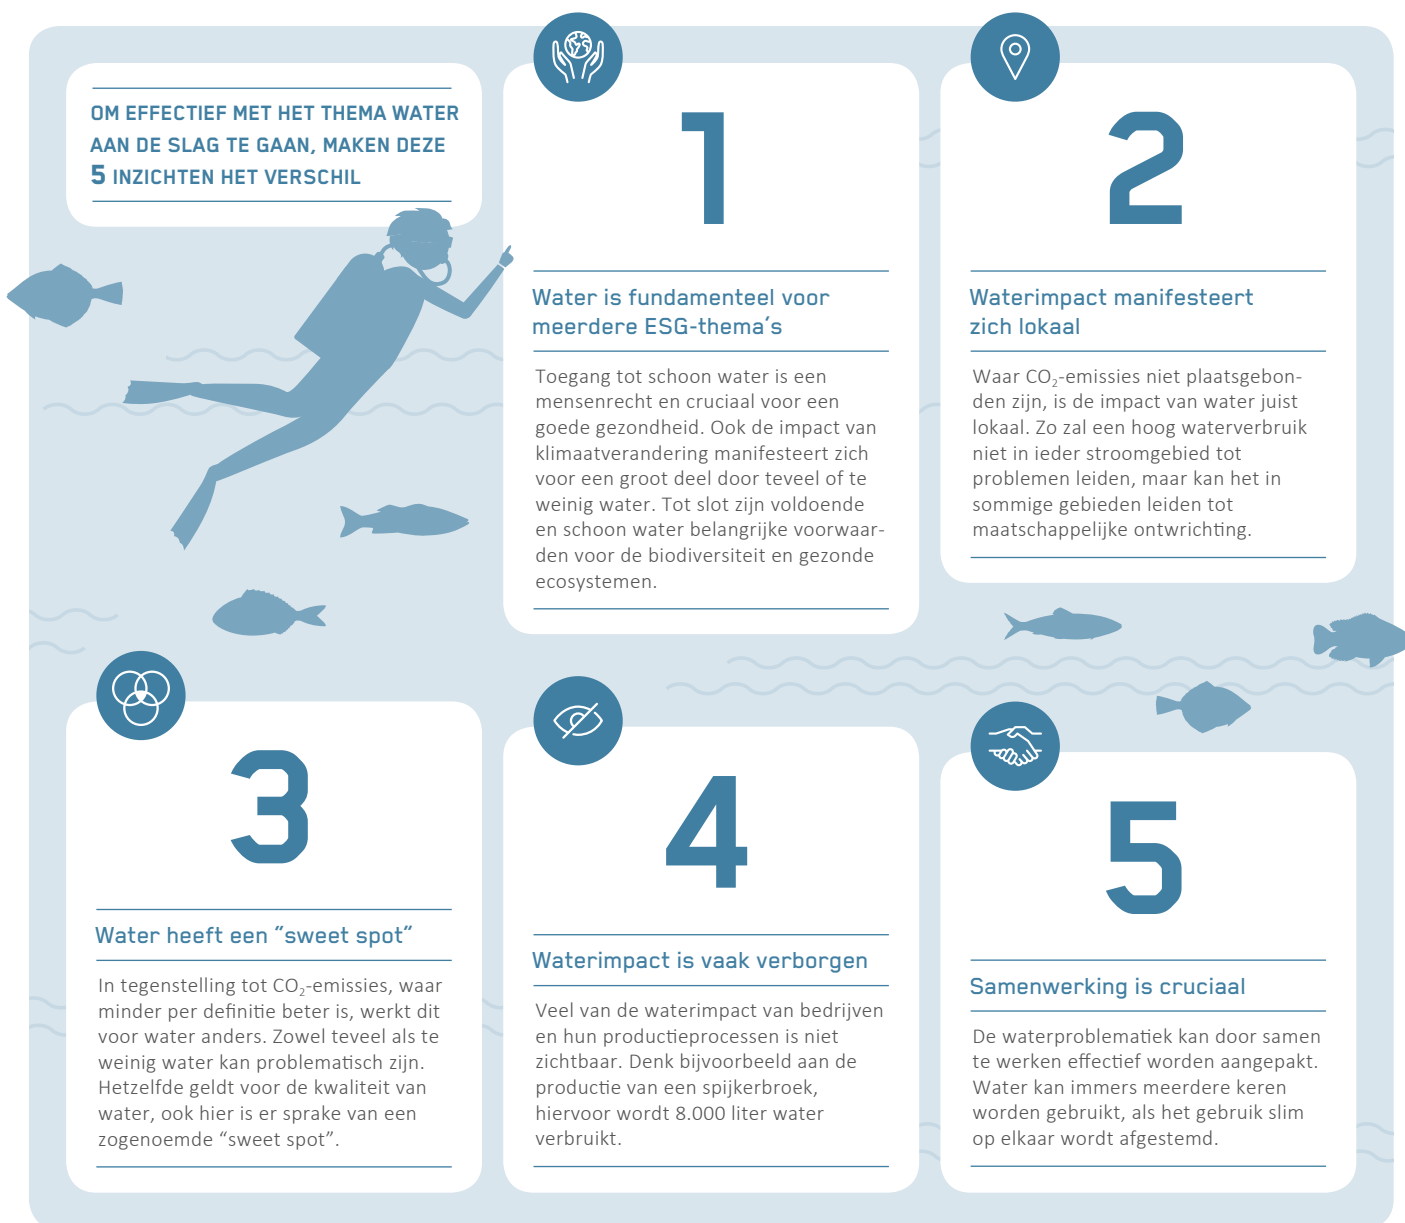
OM EFFECTIEF MET HET THEMA WATER AAN DE SLAG TE GAAN, MAKEN DEZE 5 INZICHTEN HET VERSCHIL

1

Water is fundamenteel voor meerdere ESG-thema's

Toegang tot schoon water is een mensenrecht en cruciaal voor een goede gezondheid. Ook de impact van klimaatverandering manifesteert zich voor een groot deel door teveel of te weinig water. Tot slot zijn voldoende en schoon water belangrijke voorwaarden voor de biodiversiteit en gezonde ecosystemen.

2

Waterimpact manifesteert zich lokaal

Waar $CO_2$-emissies niet plaatsgebonden zijn, is de impact van water juist lokaal. Zo zal een hoog waterverbruik niet in ieder stroomgebied tot problemen leiden, maar kan het in sommige gebieden leiden tot maatschappelijke ontwrichting.

3

Water heeft een "sweet spot"

In tegenstelling tot $CO_2$-emissies, waar minder per definitie beter is, werkt dit voor water anders. Zowel teveel als te weinig water kan problematisch zijn. Hetzelfde geldt voor de kwaliteit van water, ook hier is er sprake van een zogenoemde "sweet spot".

4

Waterimpact is vaak verborgen

Veel van de waterimpact van bedrijven en hun productieprocessen is niet zichtbaar. Denk bijvoorbeeld aan de productie van een spijkerbroek, hiervoor wordt 8.000 liter water verbruikt.

5

Samenwerking is cruciaal

De waterproblematiek kan door samen te werken effectief worden aangepakt. Water kan immers meerdere keren worden gebruikt, als het gebruik slim op elkaar wordt afgestemd.